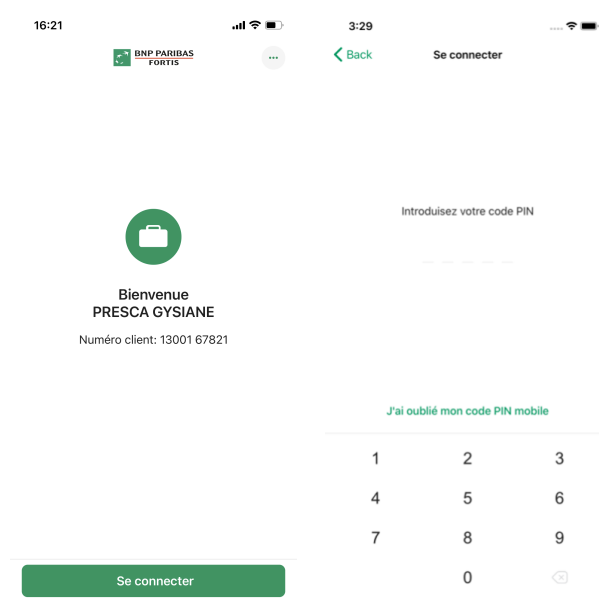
16:21

BNP PARIBAS FORTIS

...

Bienvenue
PRESCA GYSIANE

Numéro client: 13001 67821

Se connecter

3:29

Back

Se connecter

Introduisez votre code PIN

J'ai oublié mon code PIN mobile

| 1 | 2 | 3 |
|---|---|---|
| 4 | 5 | 6 |
| 7 | 8 | 9 |
|  | 0 |  |